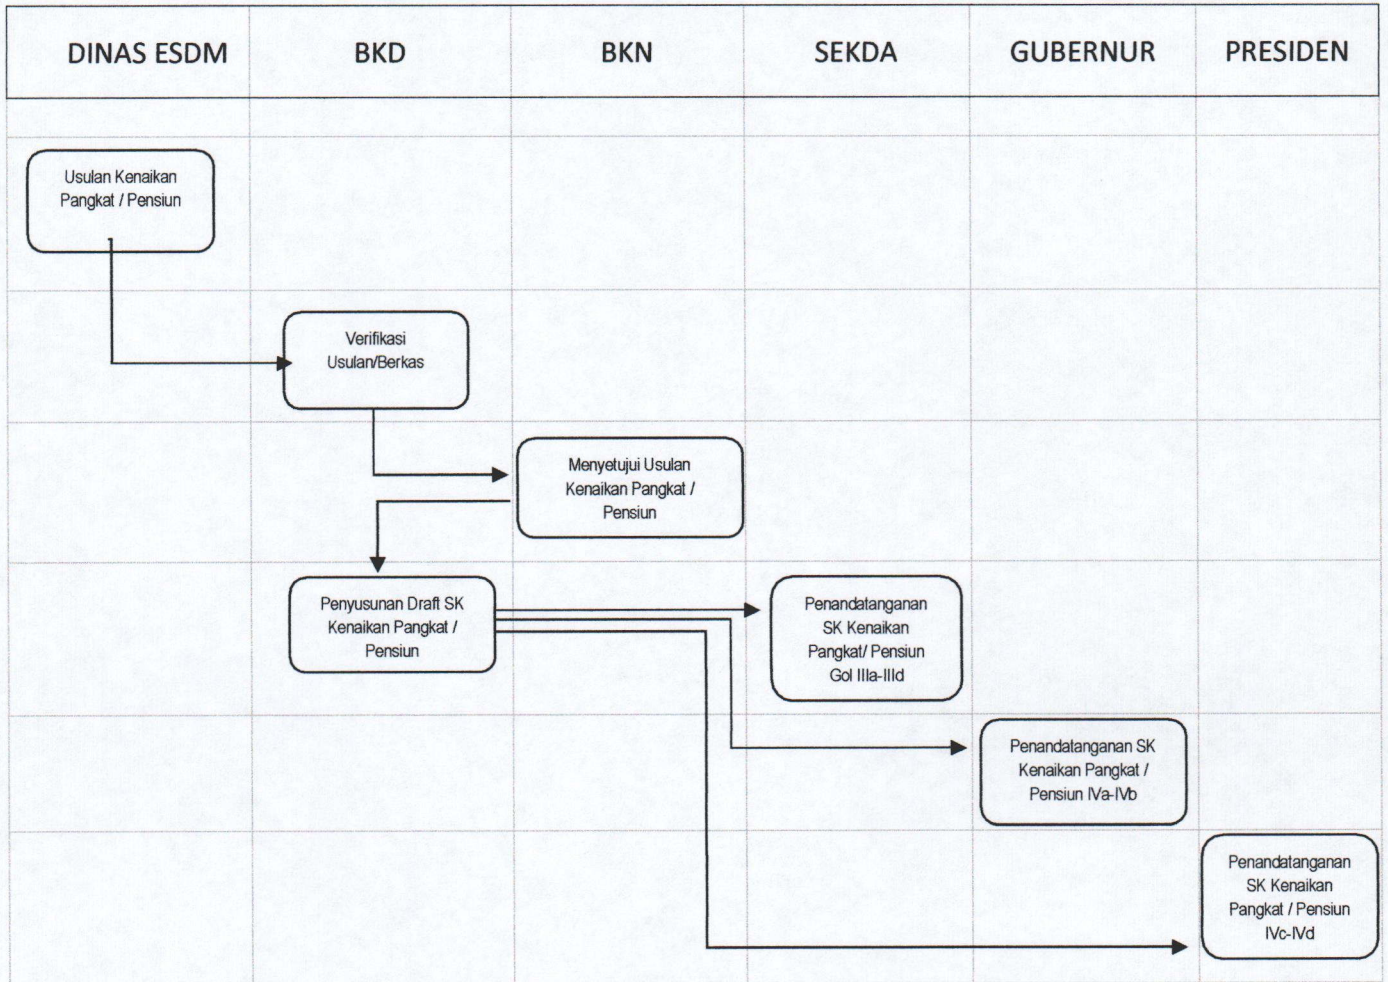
| DINAS ESDM | BKD | BKN | SEKDA | GUBERNUR | PRESIDEN |
|---|---|---|---|---|---|

Usulan Kenaikan Pangkat / Pensiun

Verifikasi Usulan/Berkas

Menyetujui Usulan Kenaikan Pangkat / Pensiun

Penyusunan Draft SK Kenaikan Pangkat / Pensiun

Penandatanganan SK Kenaikan Pangkat/ Pensiun Gol IIIa-IIId

Penandatanganan SK Kenaikan Pangkat / Pensiun IVa-IVb

Penandatanganan SK Kenaikan Pangkat / Pensiun IVc-IVd